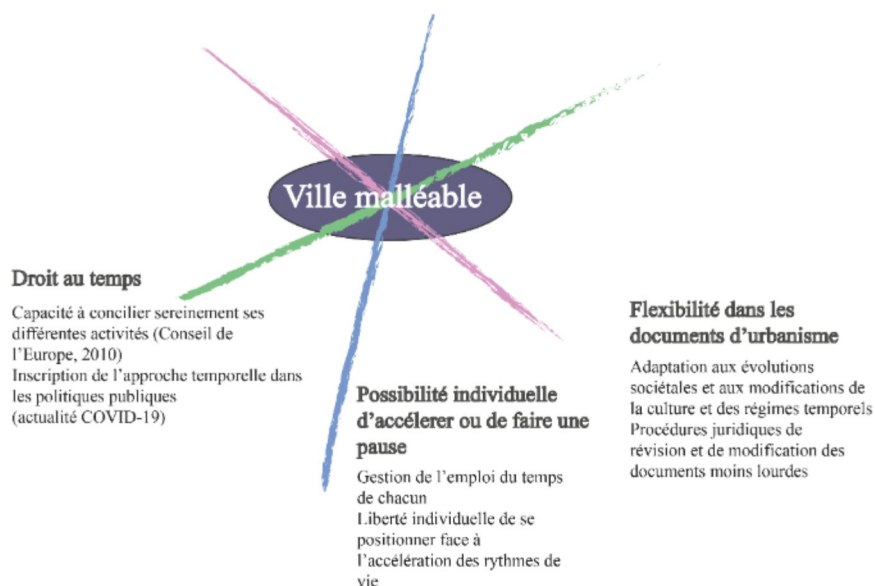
Ville malléable

Droit au temps

Capacité à concilier sereinement ses différentes activités (Conseil de l'Europe, 2010)
Inscription de l'approche temporelle dans les politiques publiques (actualité COVID-19)

Possibilité individuelle d'accélérer ou de faire une pause

Gestion de l'emploi du temps de chacun
Liberté individuelle de se positionner face à l'accélération des rythmes de vie

Flexibilité dans les documents d'urbanisme

Adaptation aux évolutions sociétales et aux modifications de la culture et des régimes temporels
Procédures juridiques de révision et de modification des documents moins lourdes